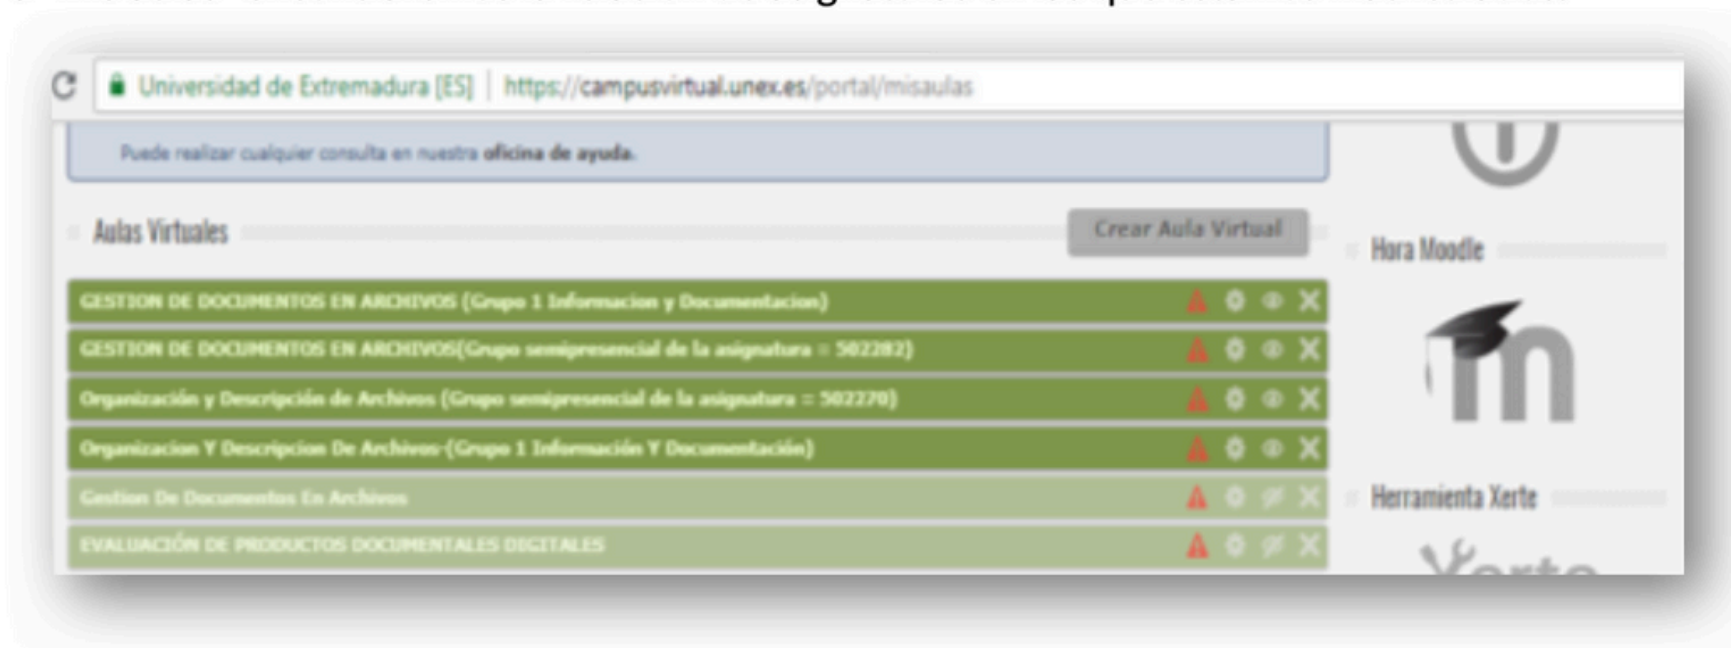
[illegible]

Universidad de Extremadura [ES] | https://campusvirtual.unex.es/portal/misaulas

Puede realizar cualquier consulta en nuestra oficina de ayuda.

Aulas Virtuales

Crear Aula Virtual

GESTION DE DOCUMENTOS EN ARCHIVOS (Grupo 1 Informacion y Documentacion)

GESTION DE DOCUMENTOS EN ARCHIVOS(Grupo semipresencial de la asignatura = 502282)

Organización y Descripción de Archivos (Grupo semipresencial de la asignatura = 502270)

Organizacion Y Descripcion De Archivos-(Grupo 1 Información Y Documentación)

Gestion De Documentos En Archivos

EVALUACIÓN DE PRODUCTOS DOCUMENTALES DIGITALES

Hora Moodle

Herramienta Xerte

Xerte